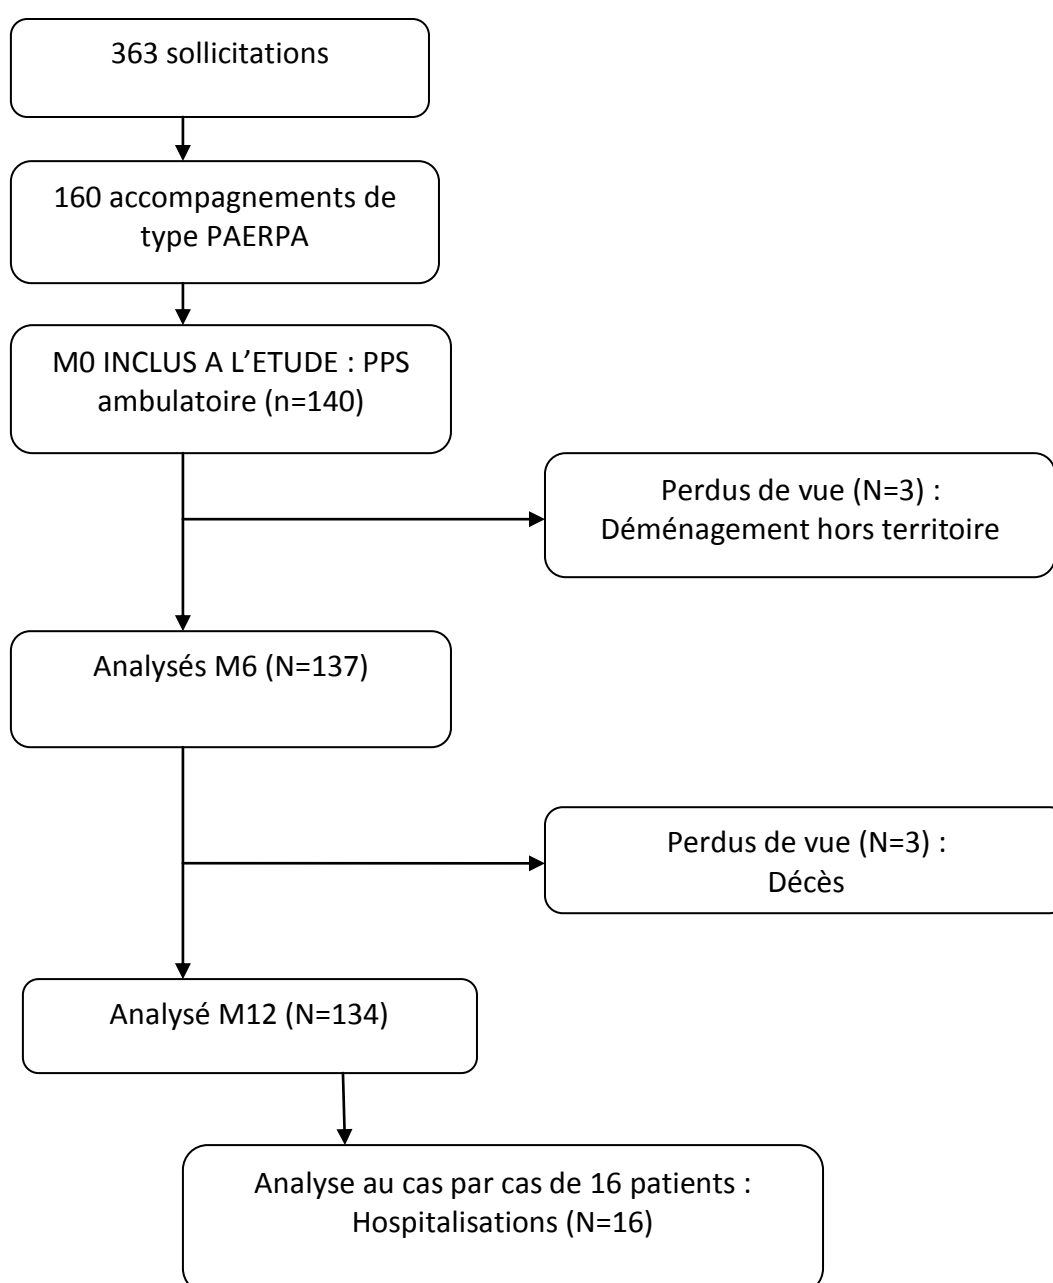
363 sollicitations

160 accompagnements de type PAERPA

M0 INCLUS A L'ETUDE : PPS ambulatoire (n=140)

Perdus de vue (N=3) : Déménagement hors territoire

Analysés M6 (N=137)

Perdus de vue (N=3) : Décès

Analysé M12 (N=134)

Analyse au cas par cas de 16 patients : Hospitalisations (N=16)